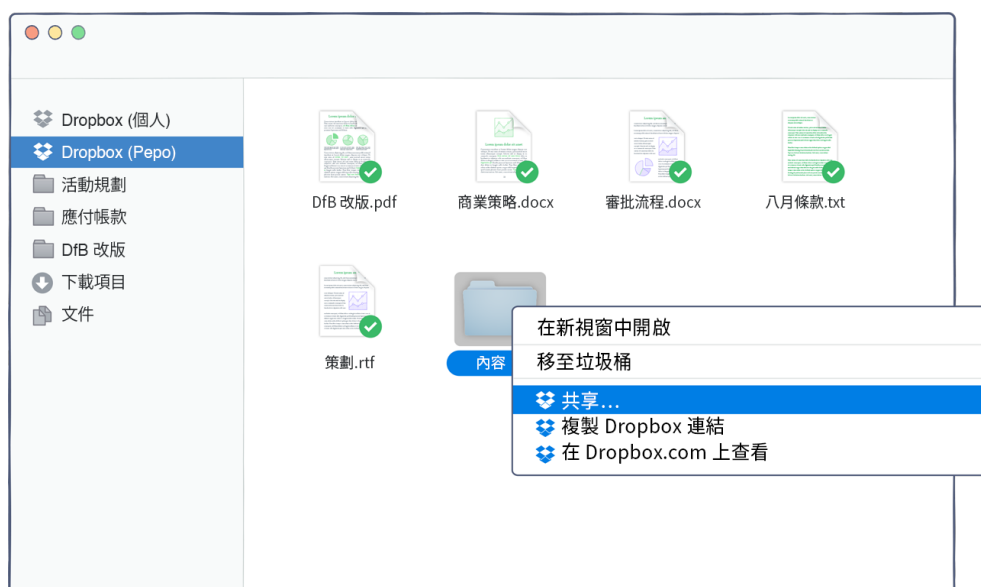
Dropbox (個人)
Dropbox (Pepo)
活動規劃
應付帳款
DfB 改版
下載項目
文件

DfB 改版.pdf
商業策略.docx
審批流程.docx
八月條款.txt
策劃.rtf
內容

在新視窗中開啟
移至垃圾桶
共享...
複製 Dropbox 連結
在 Dropbox.com 上查看